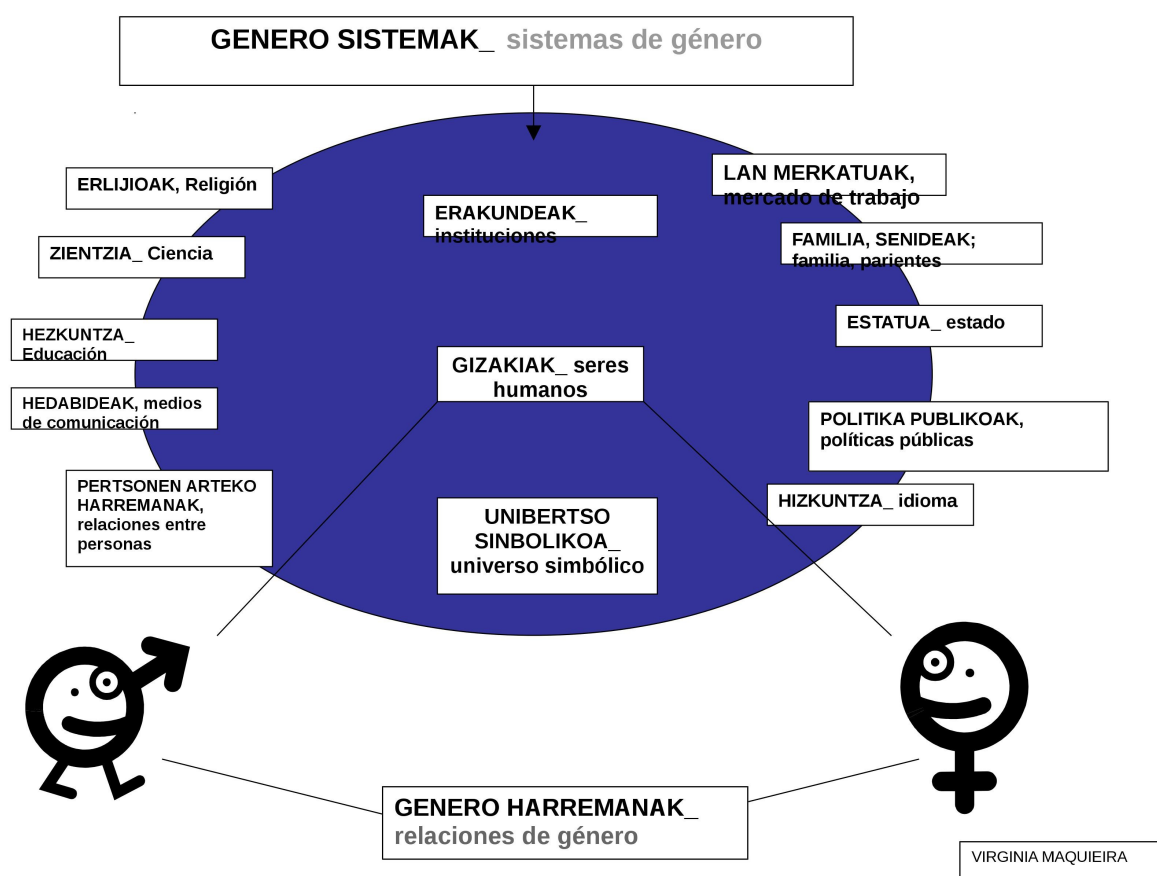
GENERO SISTEMAK_ sistemas de género

ERLIJIOAK, Religión

ZIENTZIA_ Ciencia

HEZKUNTZA_ Educación

HEDABIDEAK, medios de comunicación

PERTSONEN ARTEKO HARREMANAK, relaciones entre personas

ERAKUNDEAK_ instituciones

GIZAKIAK_ seres humanos

UNIBERTSO SINBOLIKOA_ universo simbólico

LAN MERKATUAK, mercado de trabajo

FAMILIA, SENIDEAK; familia, parientes

ESTATUA_ estado

POLITIKA PUBLIKOAK, políticas públicas

HIZKUNTZA_ idioma

GENERO HARREMANAK_ relaciones de género

VIRGINIA MAQUIEIRA